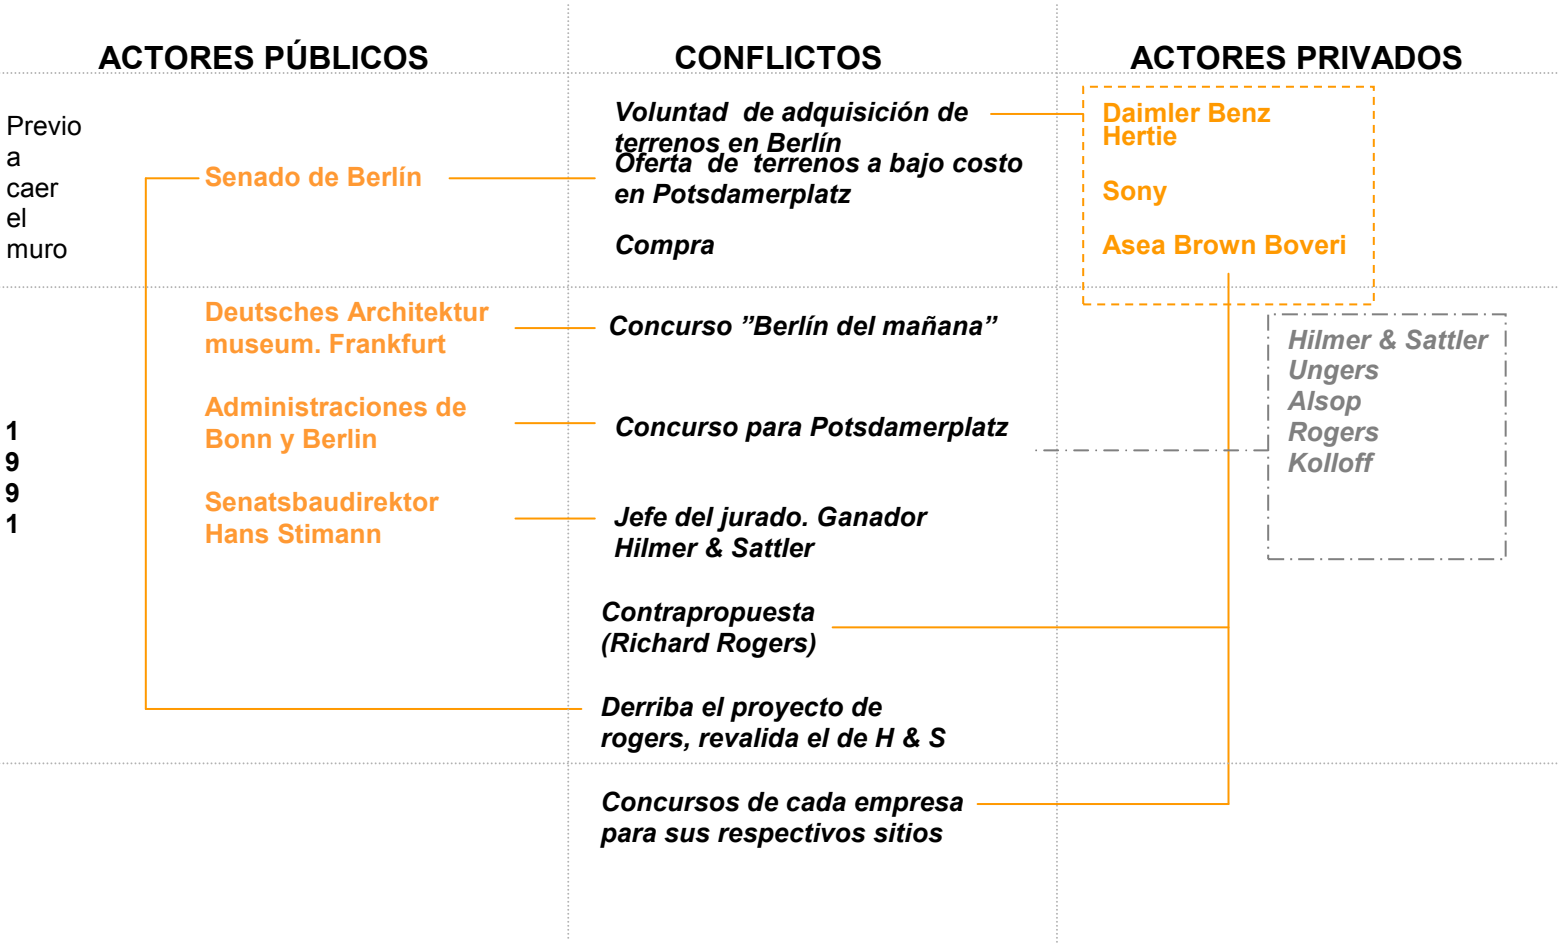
ACTORES PÚBLICOS

CONFLICTOS

ACTORES PRIVADOS

Previo a caer el muro

Voluntad de adquisición de terrenos en Berlín

Daimler Benz
Hertie

Senado de Berlín

Oferta de terrenos a bajo costo en Potsdamerplatz

Sony

Compra

Asea Brown Boveri

Deutsches Architektur museum. Frankfurt

Concurso ”Berlín del mañana”

Hilmer & Sattler
Ungers
Alsop
Rogers
Kolloff

1
9
9
1

Administraciones de Bonn y Berlin

Concurso para Potsdamerplatz

Senatsbaudirektor Hans Stimann

Jefe del jurado. Ganador Hilmer & Sattler

Contrapropuesta (Richard Rogers)

Derriba el proyecto de rogers, revalida el de H & S

Concursos de cada empresa para sus respectivos sitios